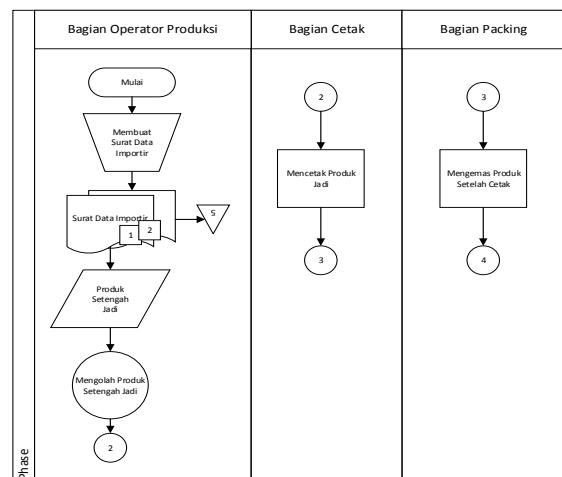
| Bagian Operator Produksi | Bagian Cetak | Bagian Packing |
|---|---|---|

Mulai

Membuat Surat Data Importir

Surat Data Importir

1

2

5

Produk Setengah Jadi

Mengolah Produk Setengah Jadi

2

2

Mencetak Produk Jadi

3

3

Mengemas Produk Setelah Cetak

4

Phase